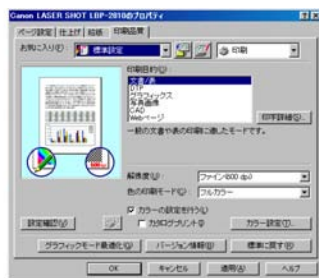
Canon LASER SHOT LBP-2810のプロパティ

ページ設定 | 仕上げ | 給紙 | 印刷品質

お気に入り(F): 標準設定

印刷

印刷目的(J):
文書/表
DTP
グラフィックス
写真画像
CAD
Webページ

印刷詳細(G)...

一般の文書や表の印刷に適したモードです。

解像度(S): ファイン(600 dpi)

色の印刷モード(O): フルカラー

☑ カラーの設定を行う(L)
☐ カラーマッチング(N)

カラー設定(T)...

設定確認(V)

グラフィックモード最適化(Q)

バージョン情報(B)

標準に戻す(R)

OK | キャンセル | 適用(A) | ヘルプ